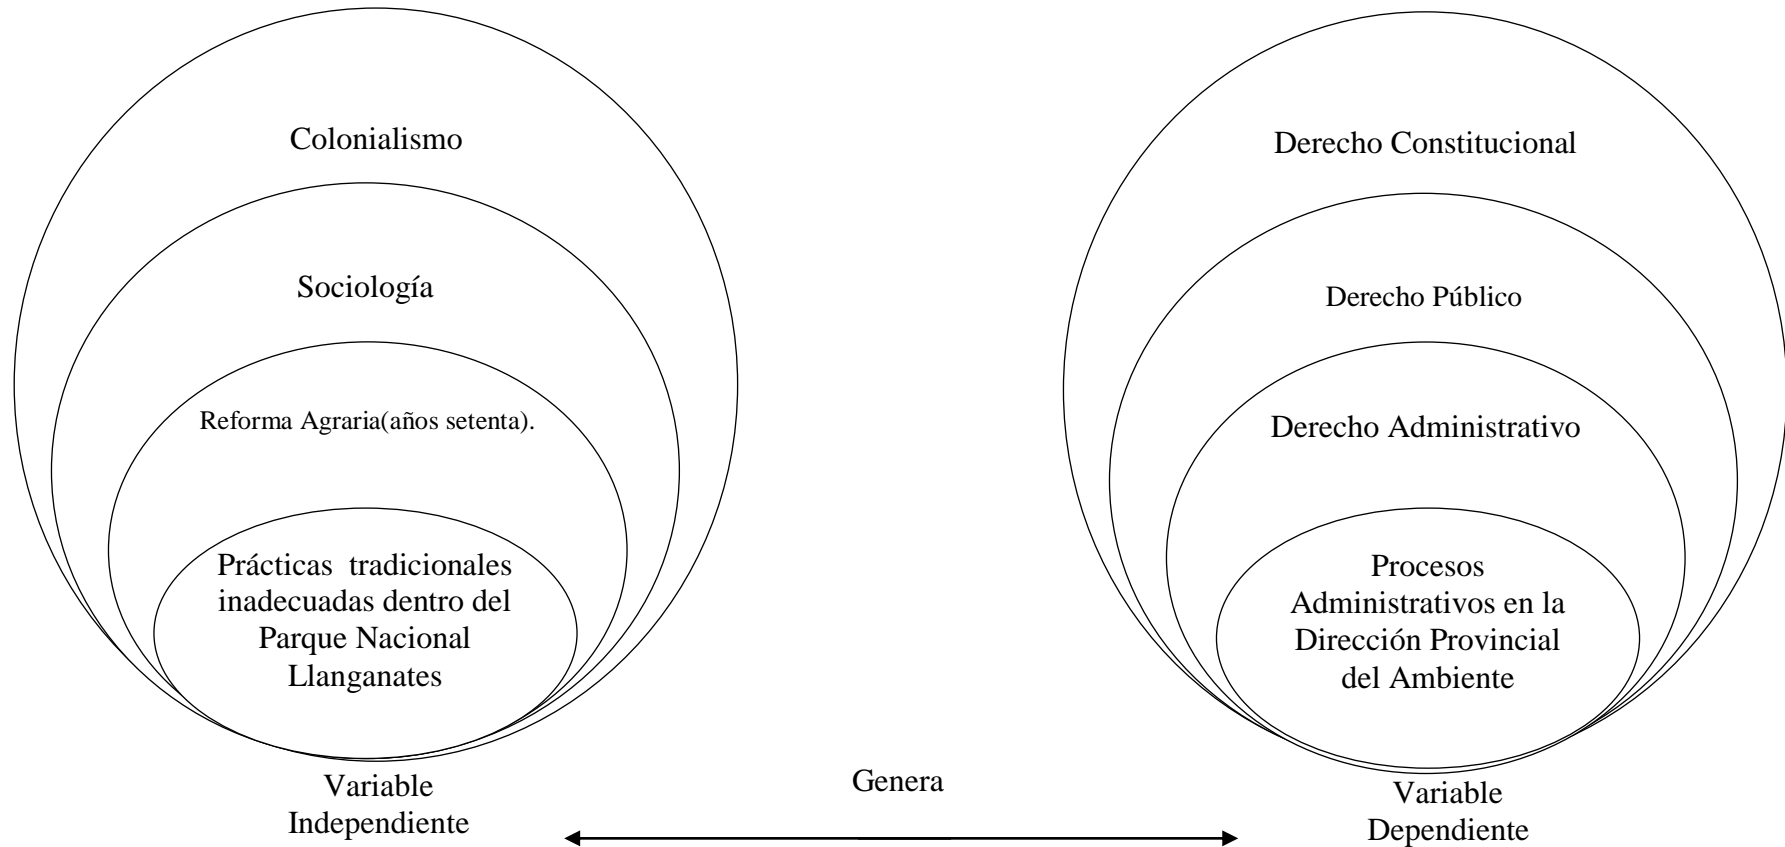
Colonialismo

Sociología

Reforma Agraria(años setenta).

Prácticas tradicionales inadecuadas dentro del Parque Nacional Llanganates

Variable Independiente

Derecho Constitucional

Derecho Público

Derecho Administrativo

Procesos Administrativos en la Dirección Provincial del Ambiente

Variable Dependiente

Genera